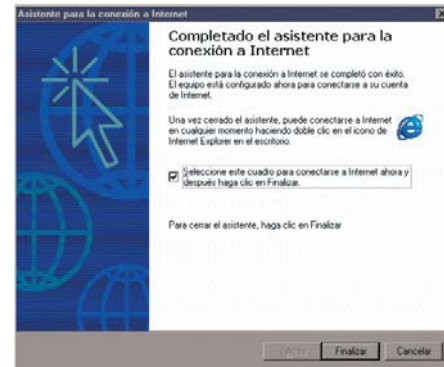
Asistente para la conexión a Internet

Completado el asistente para la conexión a Internet

El asistente para la conexión a Internet se completó con éxito. El equipo está configurado ahora para conectarse a su cuenta de Internet.

Una vez cerrado el asistente, puede conectarse a Internet en cualquier momento haciendo doble clic en el icono de Internet Explorer en el escritorio.

Seleccione este cuadro para conectarse a Internet ahora y después haga clic en Finalizar.

Para cerrar el asistente, haga clic en Finalizar

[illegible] Finalizar Cancelar